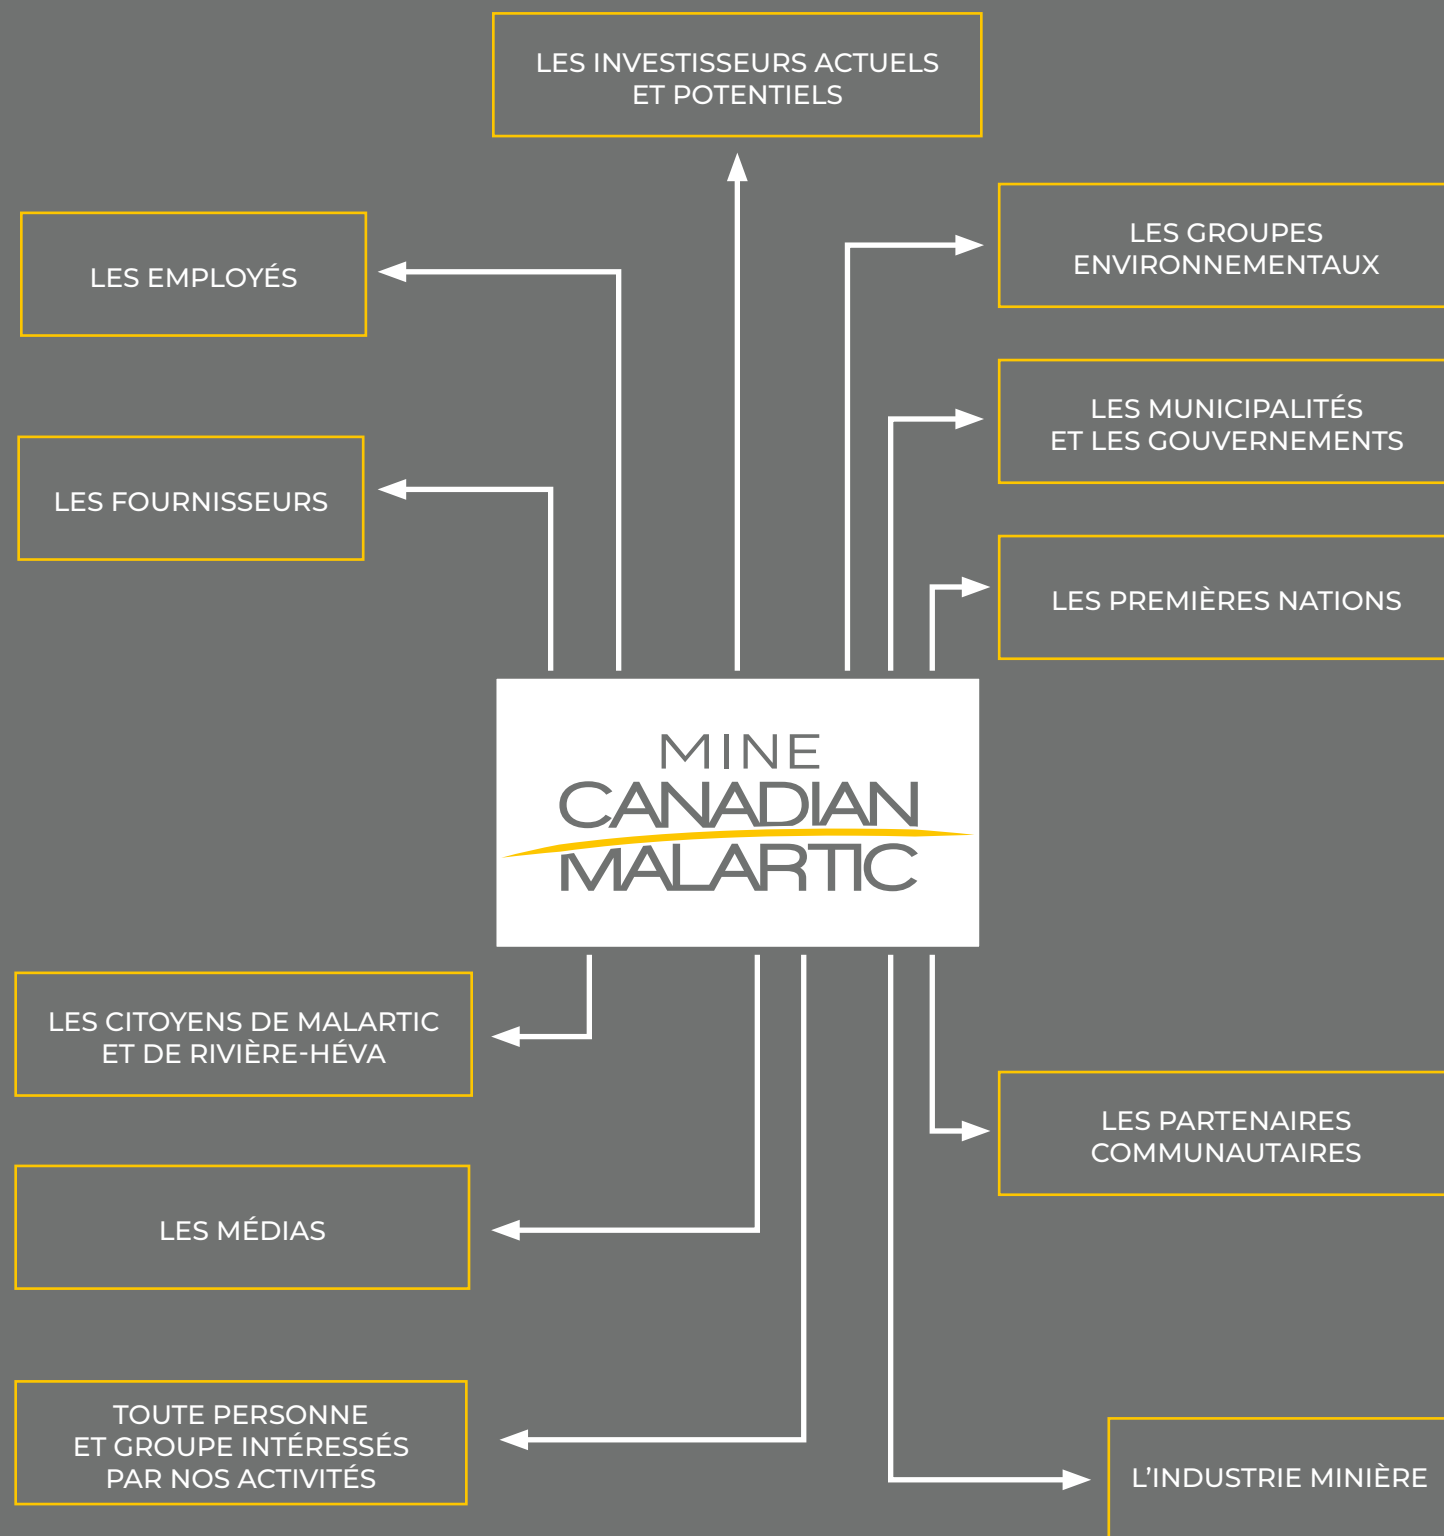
LES INVESTISSEURS ACTUELS ET POTENTIELS

LES EMPLOYÉS

LES GROUPES ENVIRONNEMENTAUX

LES MUNICIPALITÉS ET LES GOUVERNEMENTS

LES FOURNISSEURS

LES PREMIÈRES NATIONS

MINE CANADIAN MALARTIC

LES CITOYENS DE MALARTIC ET DE RIVIÈRE-HÉVA

LES PARTENAIRES COMMUNAUTAIRES

LES MÉDIAS

TOUTE PERSONNE ET GROUPE INTÉRESSÉS PAR NOS ACTIVITÉS

L'INDUSTRIE MINIÈRE